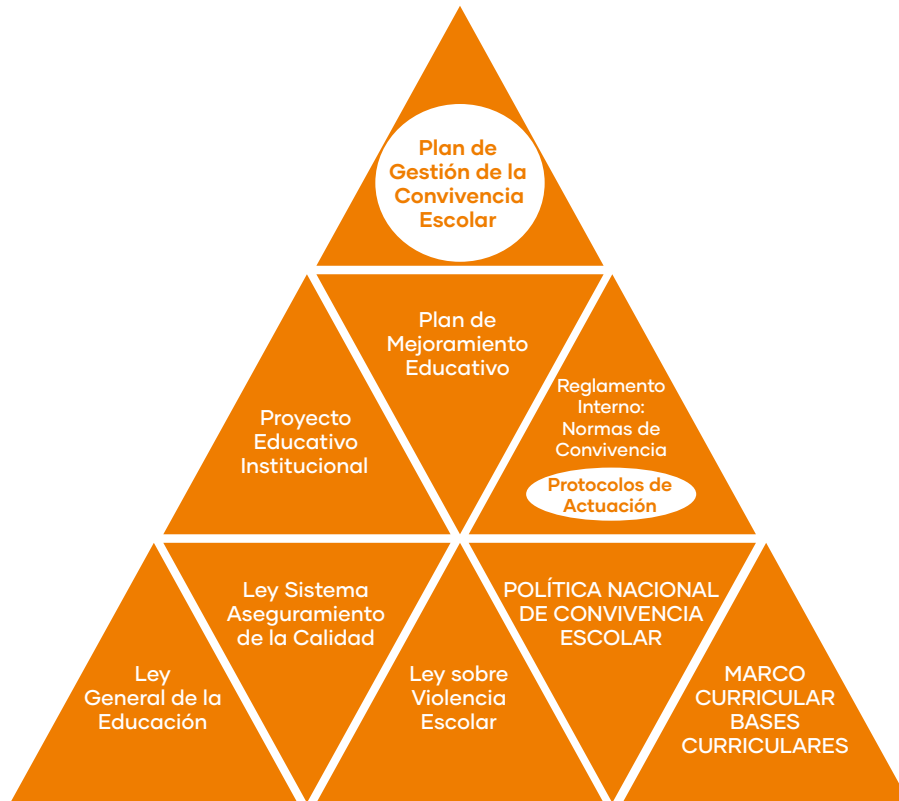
Plan de Gestión de la Convivencia Escolar

Proyecto Educativo Institucional

Plan de Mejoramiento Educativo

Reglamento Interno: Normas de Convivencia

Protocolos de Actuación

Ley General de la Educación

Ley Sistema Aseguramiento de la Calidad

Ley sobre Violencia Escolar

POLÍTICA NACIONAL DE CONVIVENCIA ESCOLAR

MARCO CURRICULAR BASES CURRICULARES